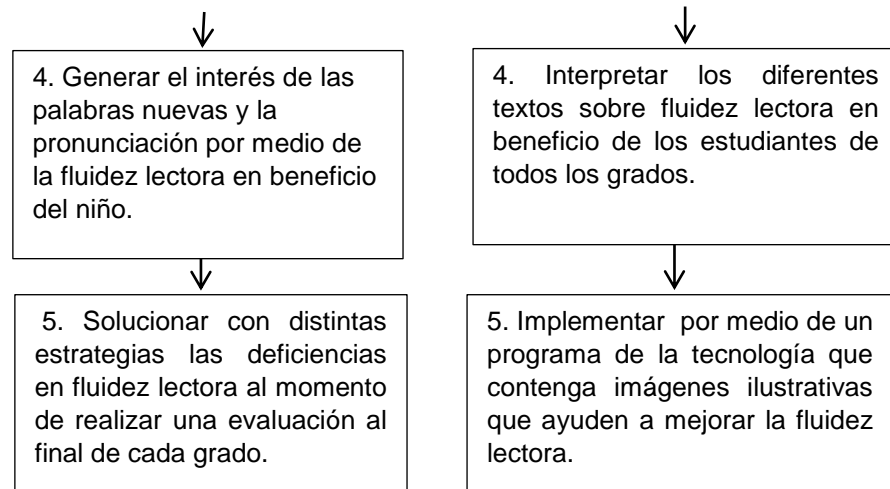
4. Generar el interés de las palabras nuevas y la pronunciación por medio de la fluidez lectora en beneficio del niño.

5. Solucionar con distintas estrategias las deficiencias en fluidez lectora al momento de realizar una evaluación al final de cada grado.

4. Interpretar los diferentes textos sobre fluidez lectora en beneficio de los estudiantes de todos los grados.

5. Implementar por medio de un programa de la tecnología que contenga imágenes ilustrativas que ayuden a mejorar la fluidez lectora.